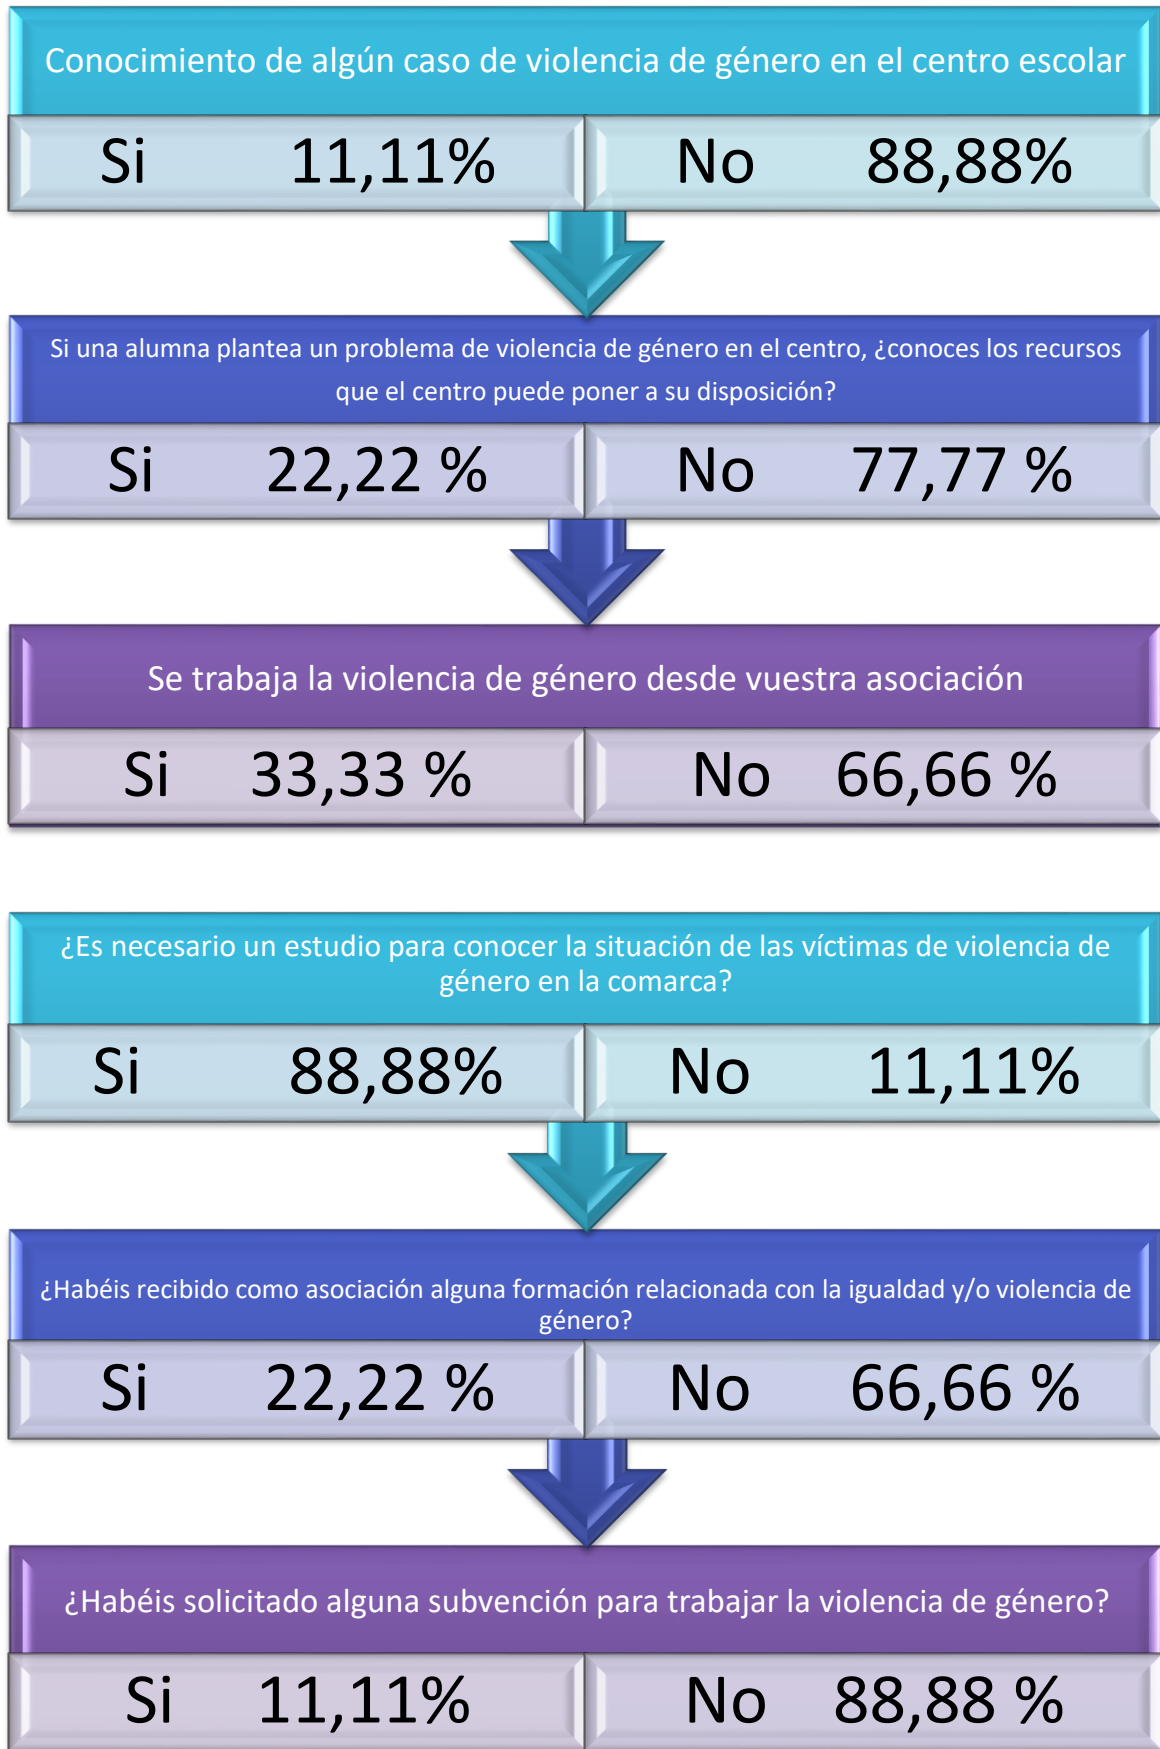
Conocimiento de algún caso de violencia de género en el centro escolar

| Si 11,11% | No 88,88% |
|---|---|

Si una alumna plantea un problema de violencia de género en el centro, ¿conoces los recursos que el centro puede poner a su disposición?

| Si 22,22 % | No 77,77 % |
|---|---|

Se trabaja la violencia de género desde vuestra asociación

| Si 33,33 % | No 66,66 % |
|---|---|

¿Es necesario un estudio para conocer la situación de las víctimas de violencia de género en la comarca?

| Si 88,88% | No 11,11% |
|---|---|

¿Habéis recibido como asociación alguna formación relacionada con la igualdad y/o violencia de género?

| Si 22,22 % | No 66,66 % |
|---|---|

¿Habéis solicitado alguna subvención para trabajar la violencia de género?

| Si 11,11% | No 88,88 % |
|---|---|